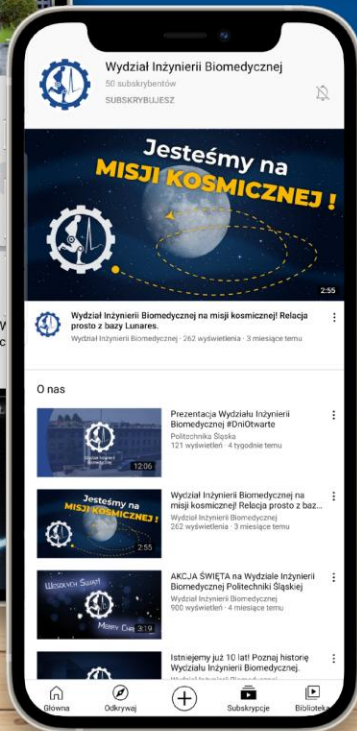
Wydział Inżynierii Biomedycznej
50 subskrybentów
SUBSKRYBUJESZ

Jesteśmy na
MISJI KOSMICZNEJ !
2:55

Wydział Inżynierii Biomedycznej na misji kosmicznej! Relacja prosto z bazy Lunares.
Wydział Inżynierii Biomedycznej · 262 wyświetlenia · 3 miesiące temu

O nas

Prezentacja Wydziału Inżynierii Biomedycznej #DniOtwarte
Politechnika Śląska
121 wyświetleń · 4 tygodnie temu
12:06

Jesteśmy na
MISJI KOSMICZNEJ !
2:55
Wydział Inżynierii Biomedycznej na misji kosmicznej! Relacja prosto z baz...
Wydział Inżynierii Biomedycznej
262 wyświetlenia · 3 miesiące temu

Wesołych Świąt
3:19
AKCJA ŚWIĘTA na Wydziale Inżynierii Biomedycznej Politechniki Śląskiej
Wydział Inżynierii Biomedycznej
900 wyświetleń · 4 miesiące temu

Istniejemy już 10 lat! Poznaj historię Wydziału Inżynierii Biomedycznej.

Główna
Odkrywaj
Subskrypcje
Biblioteka